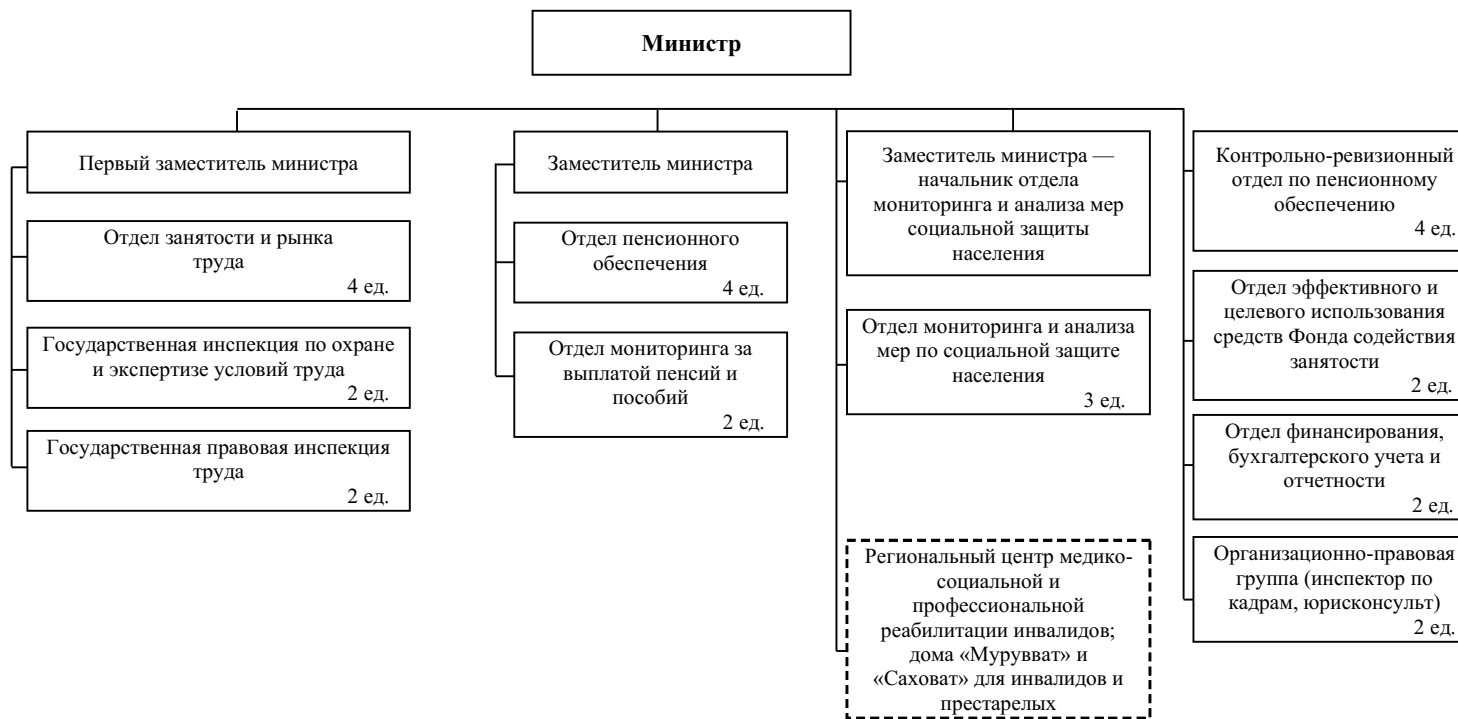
Министр

Первый заместитель министра

Отдел занятости и рынка труда
4 ед.

Государственная инспекция по охране и экспертизе условий труда
2 ед.

Государственная правовая инспекция труда
2 ед.

Заместитель министра

Отдел пенсионного обеспечения
4 ед.

Отдел мониторинга за выплатой пенсий и пособий
2 ед.

Заместитель министра — начальник отдела мониторинга и анализа мер социальной защиты населения

Отдел мониторинга и анализа мер по социальной защите населения
3 ед.

Региональный центр медико-социальной и профессиональной реабилитации инвалидов; дома «Мурувват» и «Саховат» для инвалидов и престарелых

Контрольно-ревизионный отдел по пенсионному обеспечению
4 ед.

Отдел эффективного и целевого использования средств Фонда содействия занятости
2 ед.

Отдел финансирования, бухгалтерского учета и отчетности
2 ед.

Организационно-правовая группа (инспектор по кадрам, юрисконсульт)
2 ед.